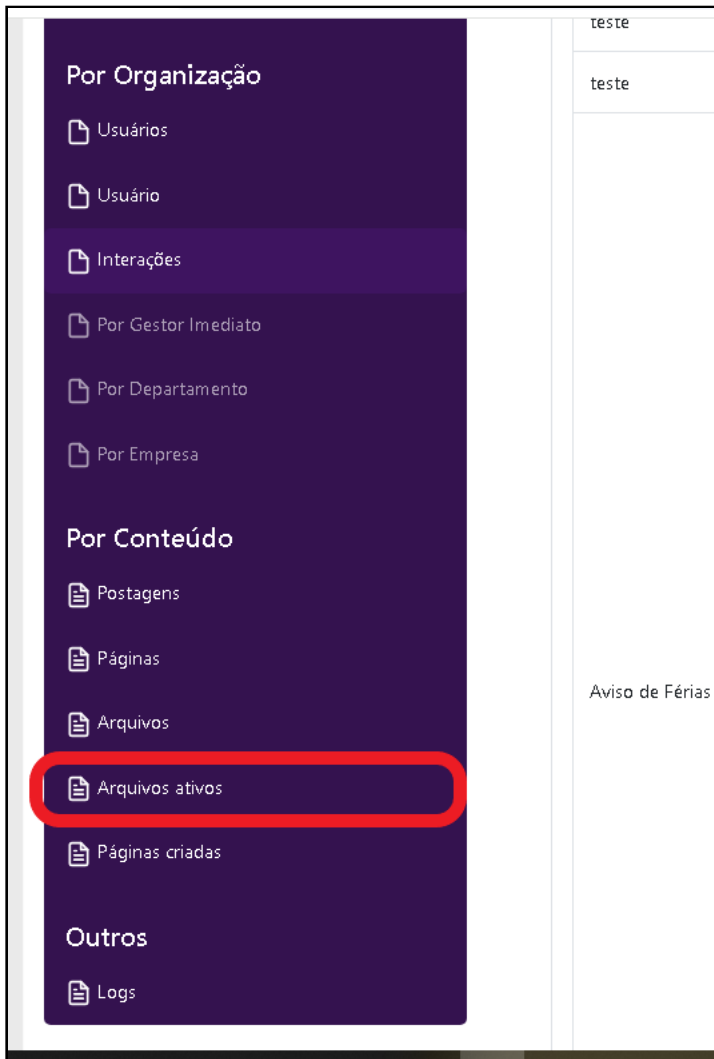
Por Organização
Usuários
Usuário
Interações
Por Gestor Imediato
Por Departamento
Por Empresa

Por Conteúdo
Postagens
Páginas
Arquivos
Arquivos ativos
Páginas criadas

Outros
Logs

teste
teste
Aviso de Férias